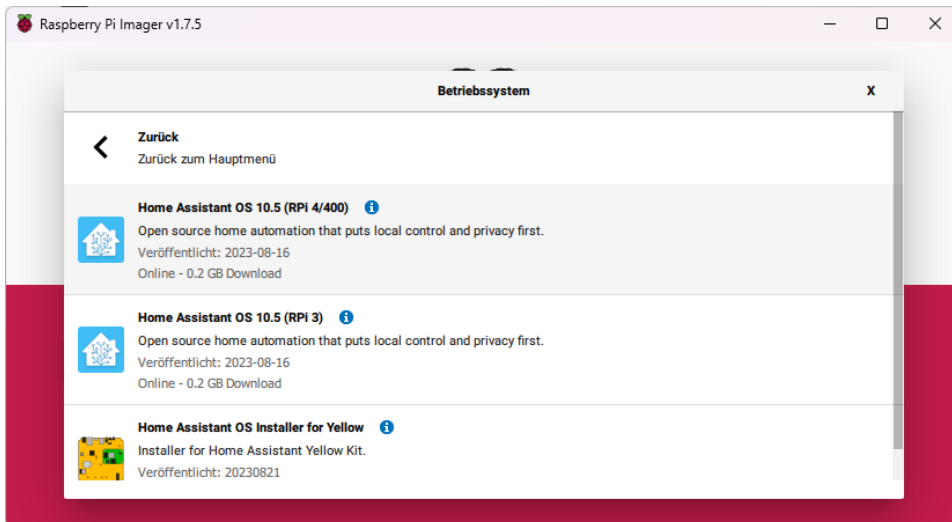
Raspberry Pi Imager v1.7.5

Betriebssystem

X

Zurück
Zurück zum Hauptmenü

Home Assistant OS 10.5 (RPi 4/400)
Open source home automation that puts local control and privacy first.
Veröffentlicht: 2023-08-16
Online - 0.2 GB Download

Home Assistant OS 10.5 (RPi 3)
Open source home automation that puts local control and privacy first.
Veröffentlicht: 2023-08-16
Online - 0.2 GB Download

Home Assistant OS Installer for Yellow
Installer for Home Assistant Yellow Kit.
Veröffentlicht: 20230821